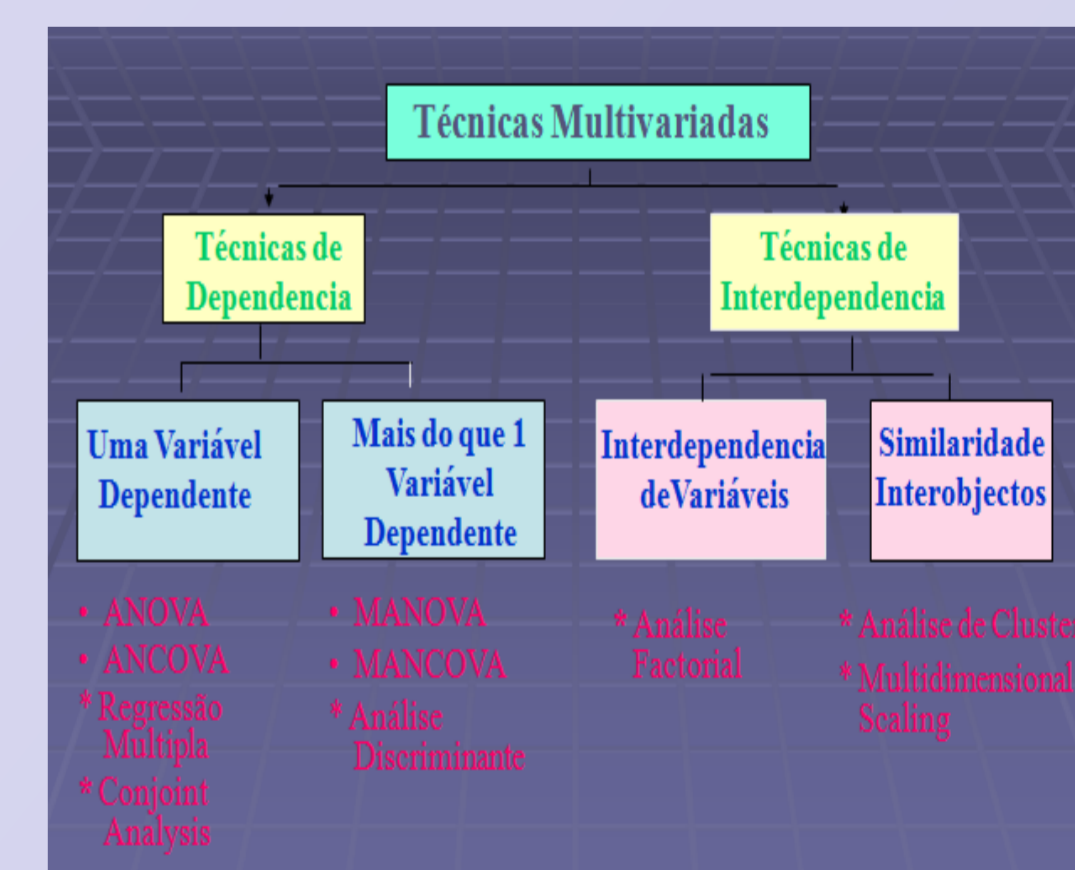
Técnicas Multivariadas

Técnicas de Dependencia

Técnicas de Interdependencia

Uma Variável Dependente

Mais do que 1 Variável Dependente

Interdependencia deVariáveis

Similaridade Interobjectos

• ANOVA
• ANCOVA
* Regressão Multipla
* Conjoint Analysis

• MANOVA
• MANCOVA
* Análise Discriminante

* Análise Factorial

* Análise de Cluster
* Multidimensional Scaling